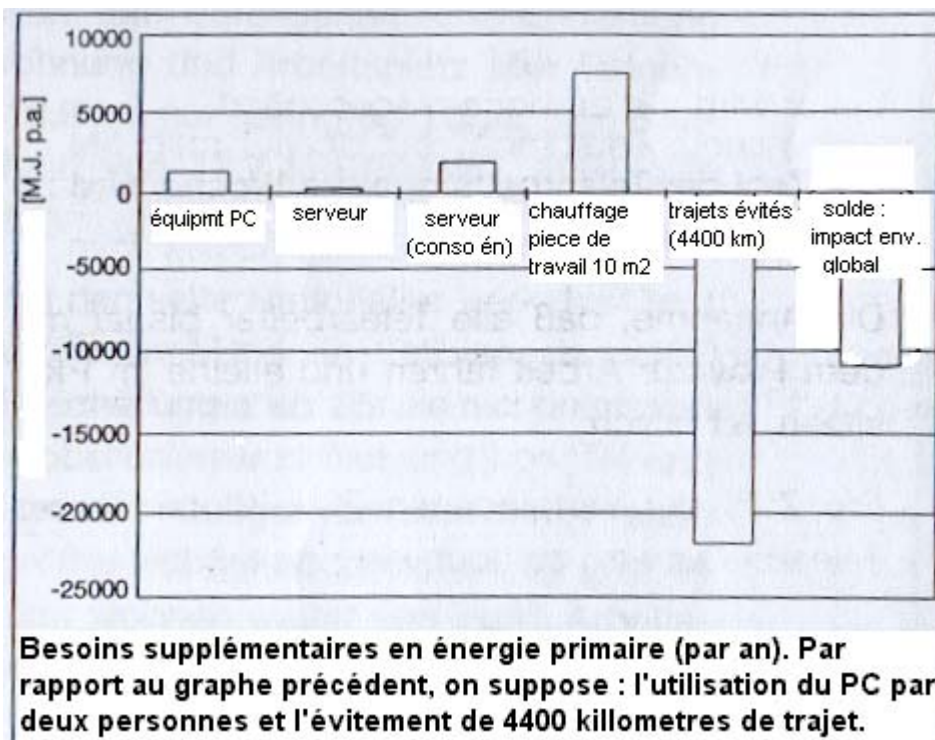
10000
5000
0
-5000
-10000
-15000
-20000
-25000
[M.J. p.a.]

équipmt PC
serveur
serveur (conso én)
chauffage piece de travail 10 m2
trajets évités (4400 km)
solde : impact env. global

Besoins supplémentaires en énergie primaire (par an). Par rapport au graphe précédent, on suppose : l'utilisation du PC par deux personnes et l'évitement de 4400 killometres de trajet.